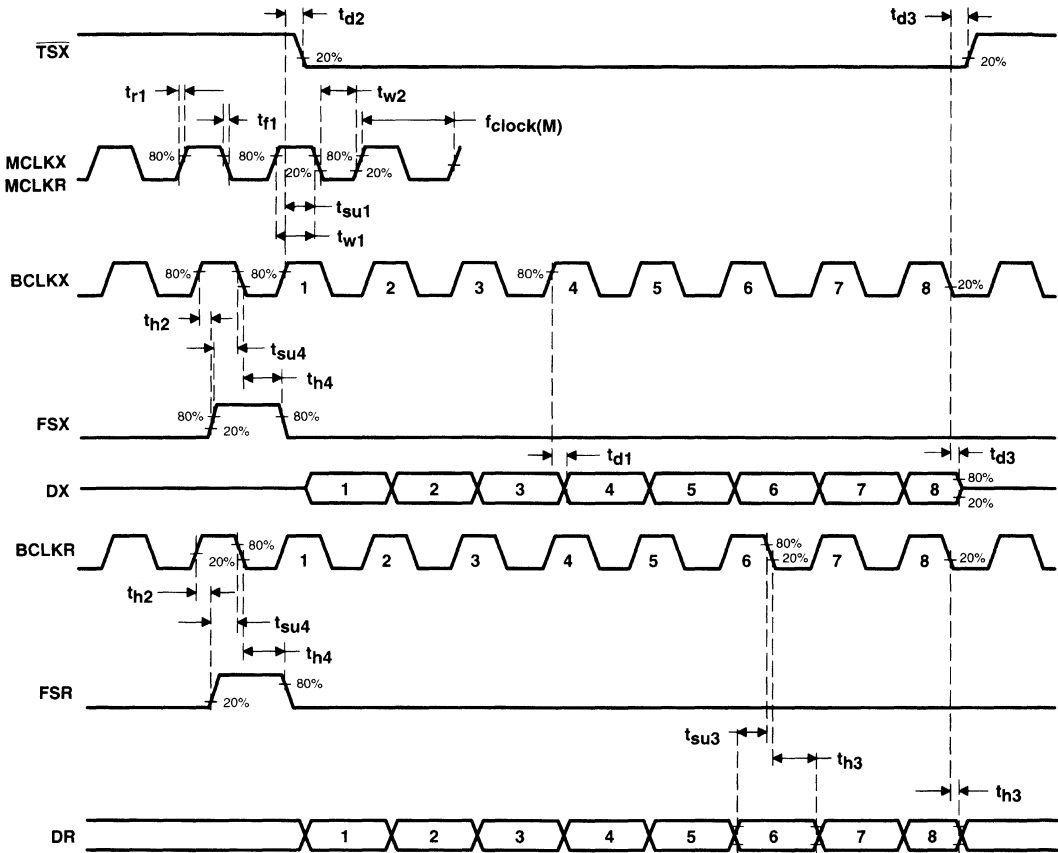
$t_{d2}$

$t_{d3}$

$\overline{TSX}$

20%

20%

$t_{r1}$

$t_{w2}$

$t_{f1}$

$f_{clock(M)}$

MCLKX
MCLKR

80%

80%

80%

20%

20%

$t_{su1}$

$t_{w1}$

BCLKX

80%

80%

1

2

3

80%

4

5

6

7

8

20%

$t_{h2}$

$t_{su4}$

$t_{h4}$

FSX

80%

20%

80%

$t_{d1}$

$t_{d3}$

DX

1

2

3

4

5

6

7

8

80%

20%

BCLKR

20%

80%

1

2

3

4

5

6

80%

20%

7

8

20%

$t_{h2}$

$t_{su4}$

$t_{h4}$

FSR

20%

80%

$t_{su3}$

$t_{h3}$

$t_{h3}$

DR

1

2

3

4

5

6

7

8